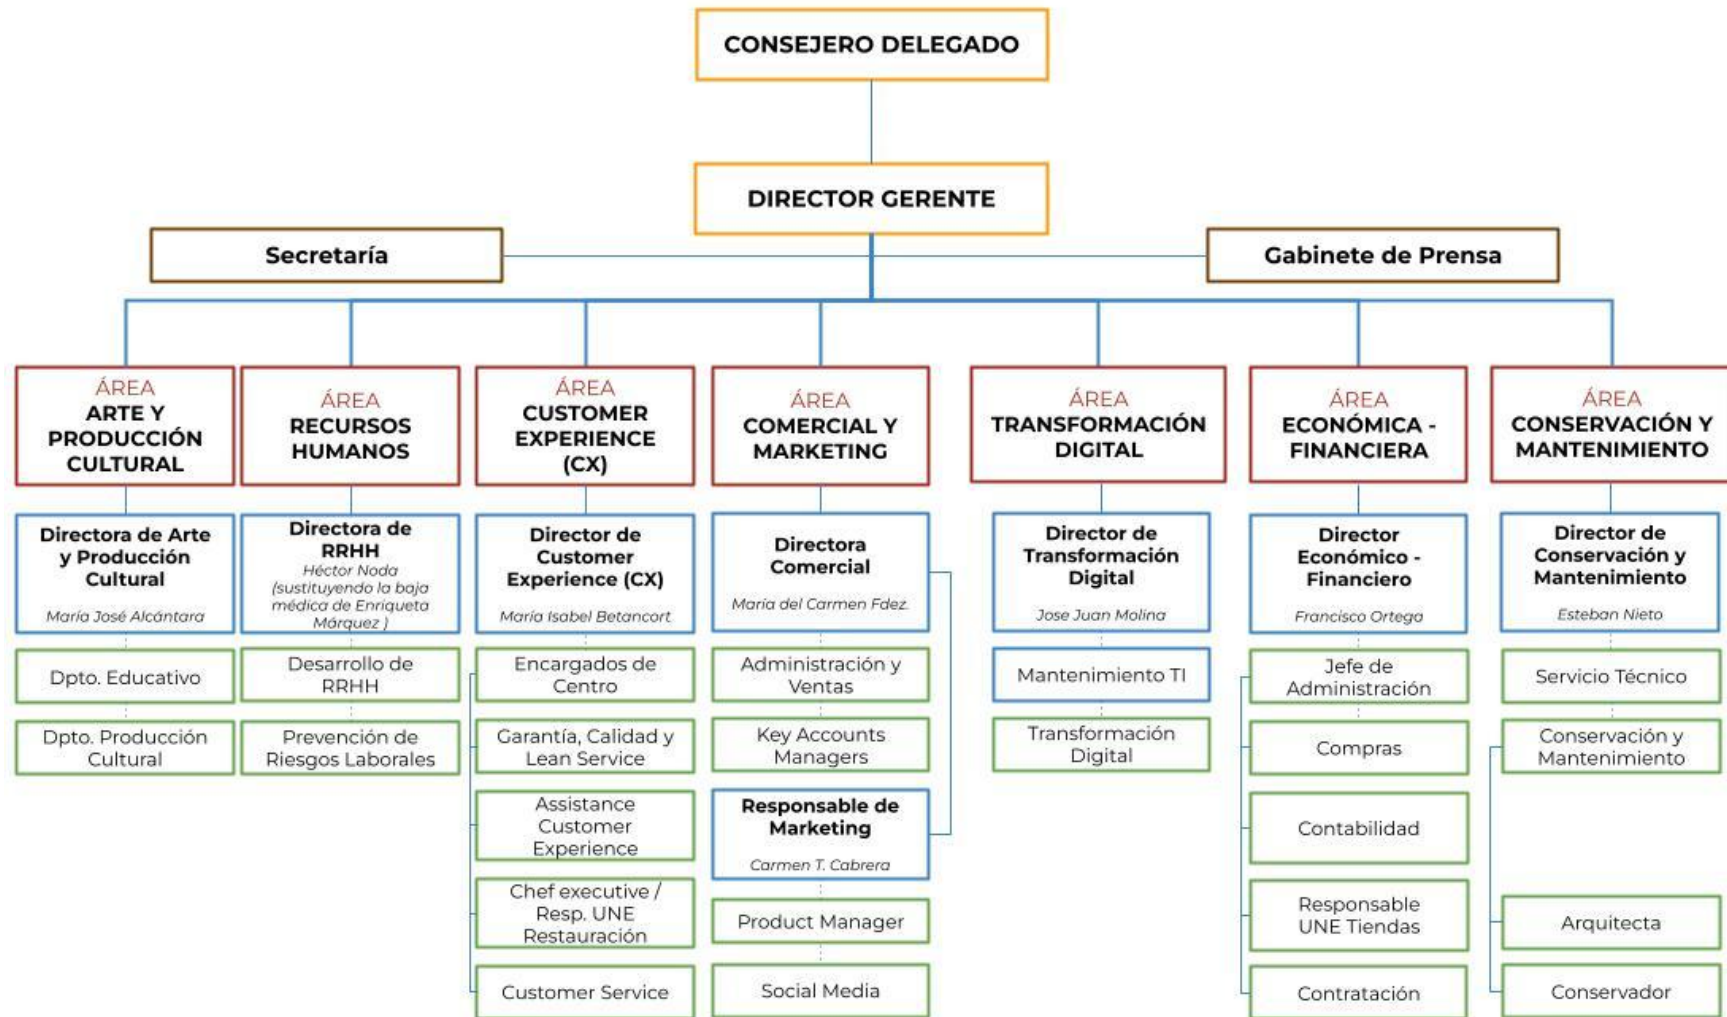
CONSEJERO DELEGADO

DIRECTOR GERENTE

Secretaría

Gabinete de Prensa

ÁREA
ARTE Y PRODUCCIÓN CULTURAL

Directora de Arte y Producción Cultural
María José Alcántara

Dpto. Educativo

Dpto. Producción Cultural

ÁREA
RECURSOS HUMANOS

Directora de RRHH
Héctor Noda (sustituyendo la baja médica de Enriqueta Márquez )

Desarrollo de RRHH

Prevención de Riesgos Laborales

ÁREA
CUSTOMER EXPERIENCE (CX)

Director de Customer Experience (CX)
María Isabel Betancort

Encargados de Centro

Garantía, Calidad y Lean Service

Assistance Customer Experience

Chef executive / Resp. UNE Restauración

Customer Service

ÁREA
COMERCIAL Y MARKETING

Directora Comercial
María del Carmen Fdez.

Administración y Ventas

Key Accounts Managers

Responsable de Marketing
Carmen T. Cabrera

Product Manager

Social Media

ÁREA
TRANSFORMACIÓN DIGITAL

Director de Transformación Digital
Jose Juan Molina

Mantenimiento TI

Transformación Digital

ÁREA
ECONÓMICA - FINANCIERA

Director Económico - Financiero
Francisco Ortega

Jefe de Administración

Compras

Contabilidad

Responsable UNE Tiendas

Contratación

ÁREA
CONSERVACIÓN Y MANTENIMIENTO

Director de Conservación y Mantenimiento
Esteban Nieto

Servicio Técnico

Conservación y Mantenimiento

Arquitecta

Conservador